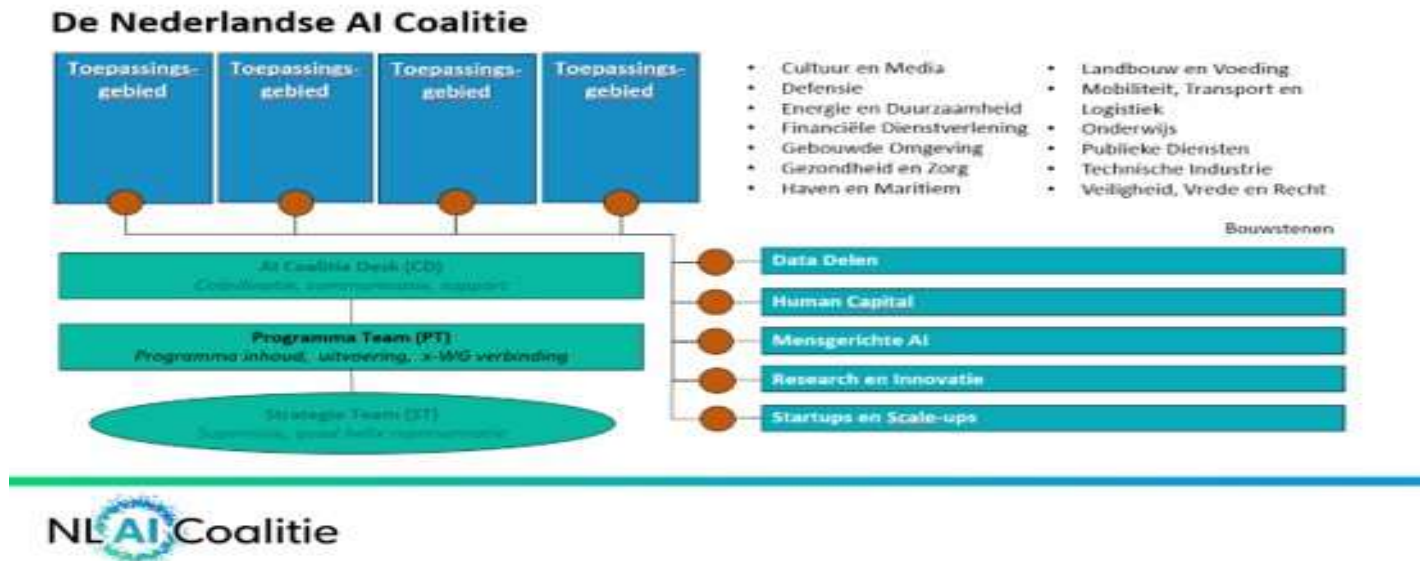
De Nederlandse AI Coalitie

Toepassingsgebied

Toepassingsgebied

Toepassingsgebied

Toepassingsgebied

- Cultuur en Media
- Defensie
- Energie en Duurzaamheid
- Financiële Dienstverlening
- Gebouwde Omgeving
- Gezondheid en Zorg
- Haven en Maritiem

- Landbouw en Voeding
- Mobiliteit, Transport en Logistiek
- Onderwijs
- Publieke Diensten
- Technische Industrie
- Veiligheid, Vrede en Recht

AI Coalitie Desk (CD)
Coördinatie, communicatie, support

Programma Team (PT)
Programma inhoud, uitvoering, x-WG verbinding

Strategie Team (ST)
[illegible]

Bouwstenen

Data Delen

Human Capital

Mensgerichte AI

Research en Innovatie

Startups en Scale-ups

NL AI Coalitie